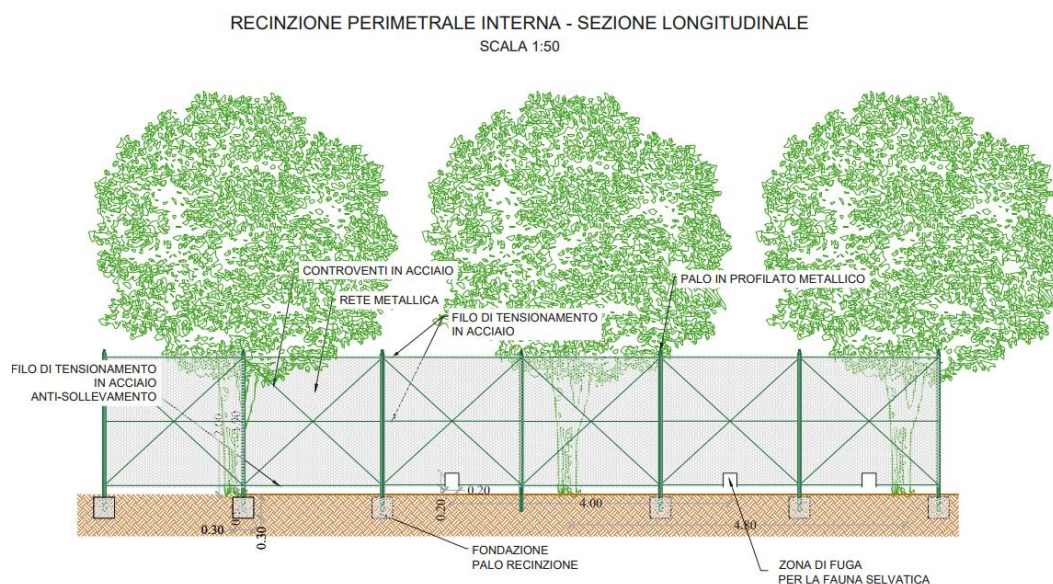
RECINZIONE PERIMETRALE INTERNA - SEZIONE LONGITUDINALE
SCALA 1:50

CONTROVENTI IN ACCIAIO

RETE METALLICA

FILO DI TENSIONAMENTO IN ACCIAIO

PALO IN PROFILATO METALLICO

FILO DI TENSIONAMENTO IN ACCIAIO ANTI-SOLLEVAMENTO

0.20

0.20

4.00

4.00

0.30

0.30

FONDAZIONE PALO RECINZIONE

ZONA DI FUGA PER LA FAUNA SELVATICA